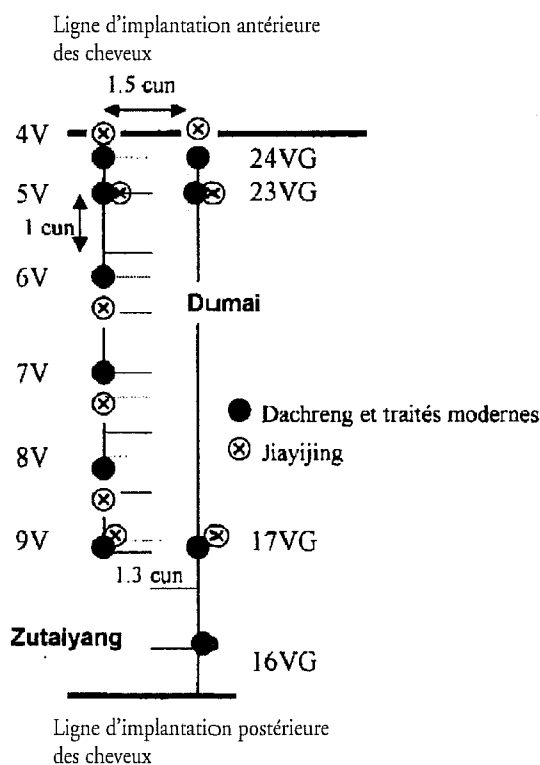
Ligne d'implantation antérieure des cheveux

1.5 cun

4V

24VG

5V

23VG

1 cun

6V

Dumai

7V

Dachreng et traités modernes

Jiayijing

8V

9V

17VG

1.3 cun

Zutaiyang

16VG

Ligne d'implantation postérieure des cheveux